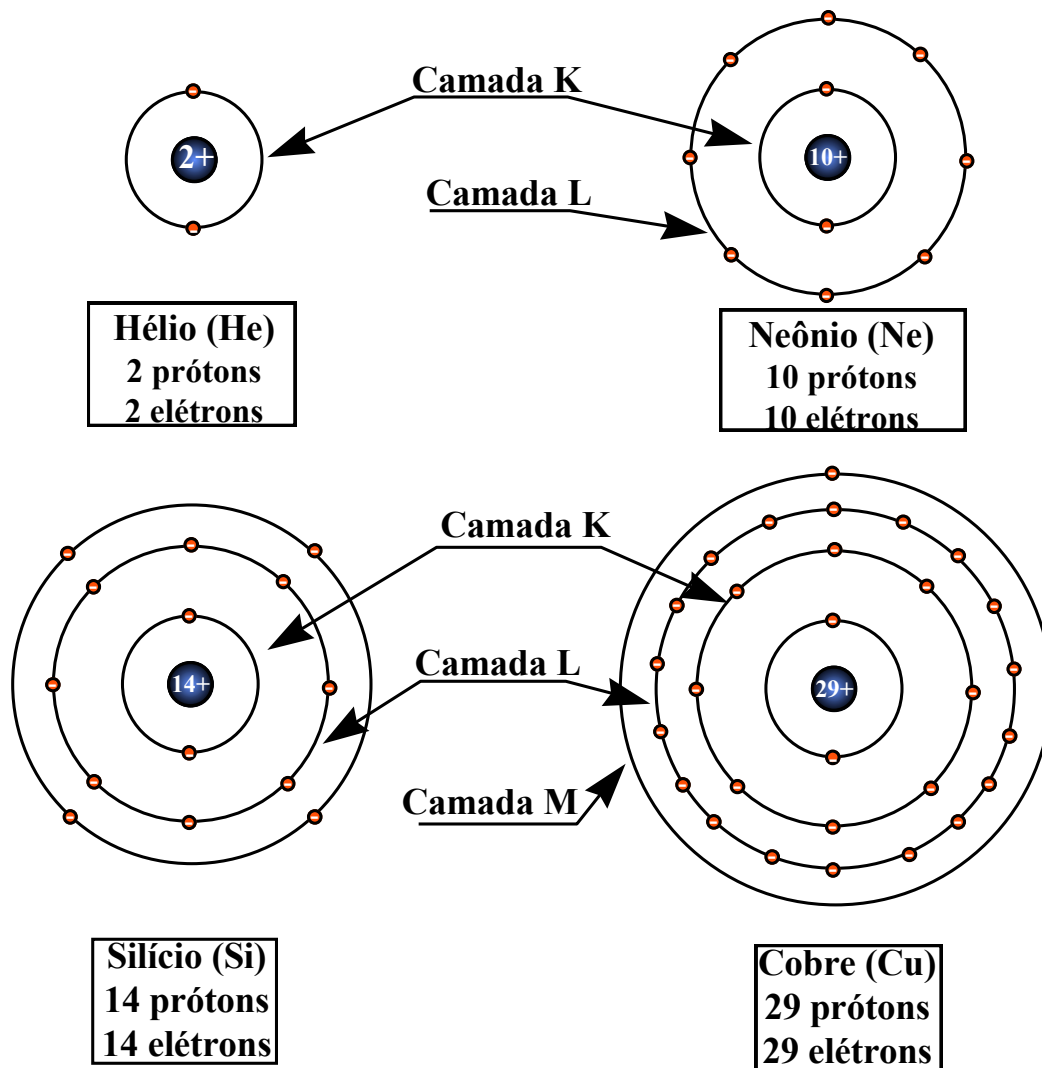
Camada K

2+

10+

Camada L

Hélio (He)
2 prótons
2 elétrons

Neônio (Ne)
10 prótons
10 elétrons

Camada K

14+

Camada L

29+

Camada M

Silício (Si)
14 prótons
14 elétrons

Cobre (Cu)
29 prótons
29 elétrons